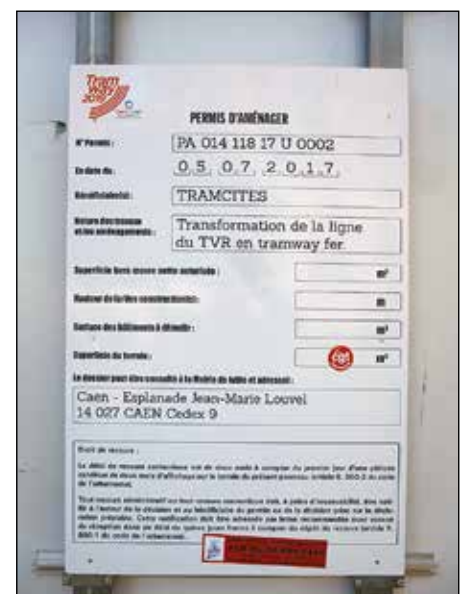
Tram way 2019

PERMIS D'AMÉNAGER

N° Permis : PA 014 118 17 U 0002

En date du : 05 07 2017

Bénéficiaire(s) : TRAMCITES

Nature des travaux et/ou aménagements : Transformation de la ligne du TVR en tramway fer

Superficie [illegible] : m²

Hauteur de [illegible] : m

Surface des bâtiments à démolir : m²

Superficie du terrain : m²

Le dossier peut être consulté à la Mairie de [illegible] :

Caen - Esplanade Jean-Marie Louvel
14 027 CAEN Cedex 9

Droit de recours :

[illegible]

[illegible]

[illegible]